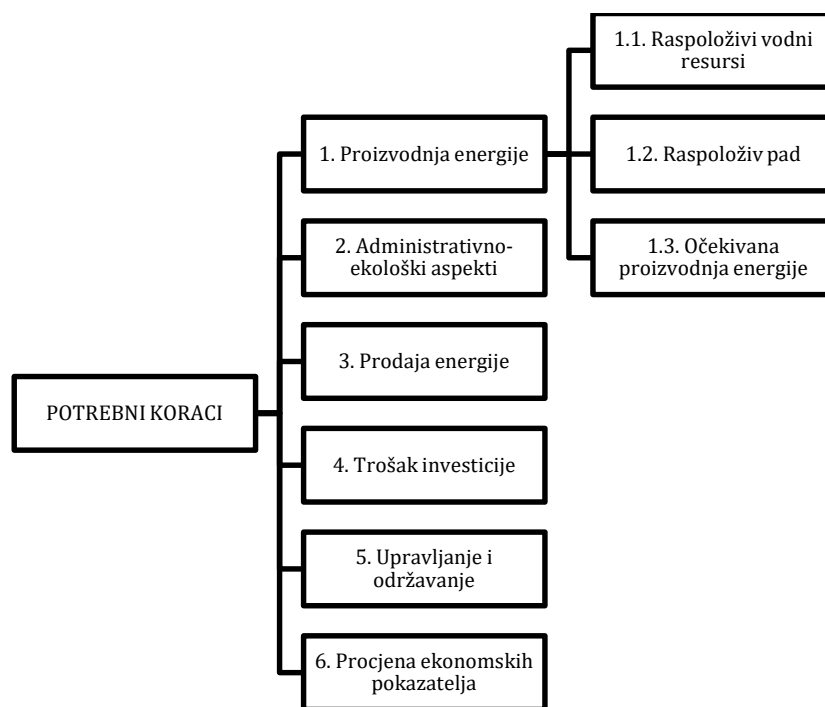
POTREBNI KORACI

1. Proizvodnja energije

1.1. Raspoloživi vodni resursi

1.2. Raspoloživ pad

1.3. Očekivana proizvodnja energije

2. Administrativno-ekološki aspekti

3. Prodaja energije

4. Trošak investicije

5. Upravljanje i održavanje

6. Procjena ekonomskih pokazatelja